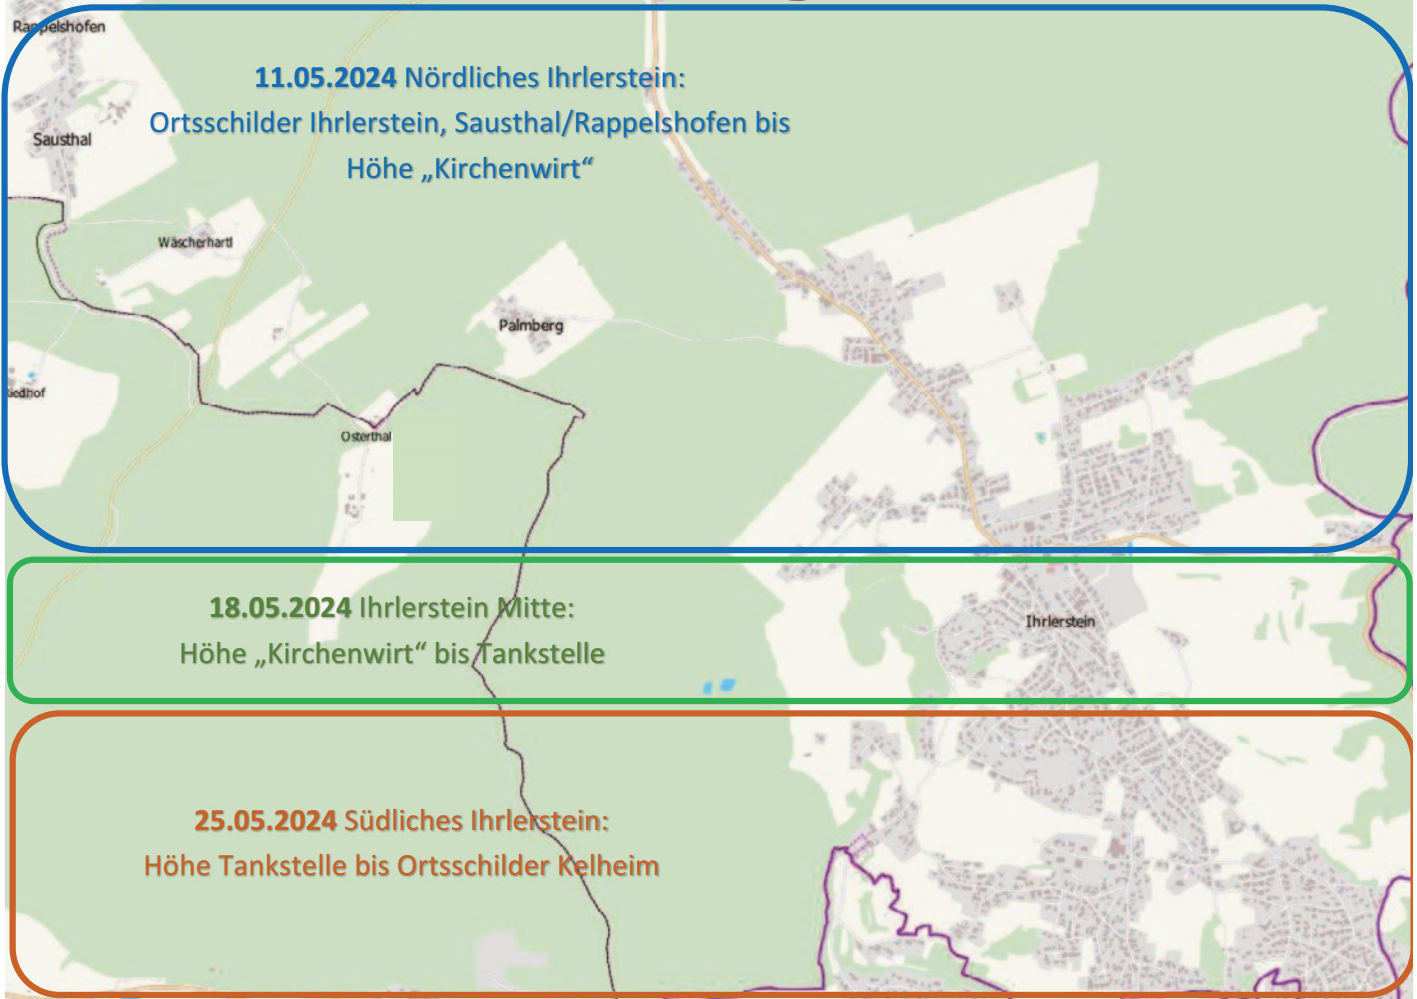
Rappelshofen

**11.05.2024** Nördliches Ihrlerstein:
Ortsschilder Ihrlerstein, Sausthal/Rappelshofen bis Höhe „Kirchenwirt“

Sausthal

Wäscherhartl

Palmberg

iedhof

Osterthal

**18.05.2024** Ihrlerstein Mitte:
Höhe „Kirchenwirt“ bis Tankstelle

Ihrlerstein

**25.05.2024** Südliches Ihrlerstein:
Höhe Tankstelle bis Ortsschilder Kelheim